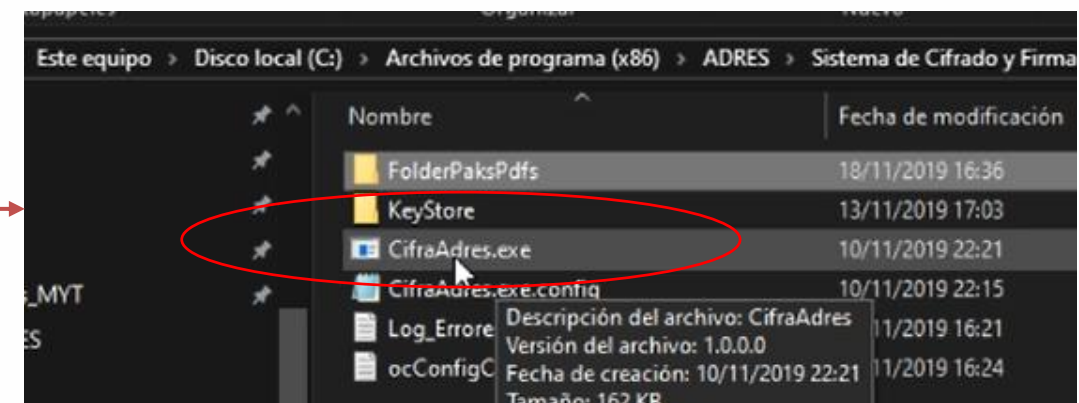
Portapapeles Organizar Nuevo

Este equipo › Disco local (C:) › Archivos de programa (x86) › ADRES › Sistema de Cifrado y Firma

Nombre | Fecha de modificación

FolderPaksPdfs 18/11/2019 16:36
KeyStore 13/11/2019 17:03
CifraAdres.exe 10/11/2019 22:21
CifraAdres.exe.config 10/11/2019 22:15
Log_Errore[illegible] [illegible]11/2019 16:21
ocConfigC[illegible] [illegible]11/2019 16:24

Descripción del archivo: CifraAdres
Versión del archivo: 1.0.0.0
Fecha de creación: 10/11/2019 22:21
Tamaño: 162 KB

s_MYT
ES